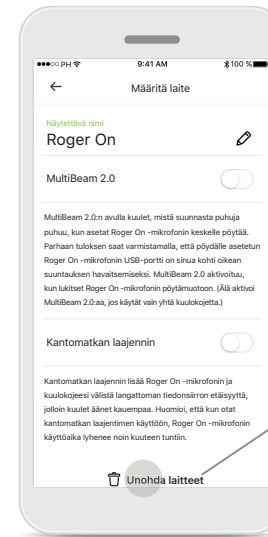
●●●○○ PH 9:41 AM 100 %

←
Määritä laite

Näytettävä nimi
Roger On

MultiBeam 2.0

MultiBeam 2.0:n avulla kuulet, mistä suunnasta puhuja puhuu, kun asetat Roger On -mikrofonin keskelle pöytää. Parhaan tuloksen saat varmistamalla, että pöydälle asetetun Roger On -mikrofonin USB-portti on sinua kohti oikean suuntauksen havaitsemiseksi. MultiBeam 2.0 aktivoituu, kun lukitset Roger On -mikrofonin pöytämuotoon. (Älä aktivoi MultiBeam 2.0:aa, jos käytät vain yhtä kuulokojetta.)

Kantomatkan laajennin

Kantomatkan laajennin lisää Roger On -mikrofonin ja kuulokojeesi välistä langattoman tiedonsiirron etäisyyttä, jolloin kuulet äänet kauempaa. Huomioi, että kun otat kantomatkan laajentimen käyttöön, Roger On -mikrofonin käyttöaika lyhenee noin kuuteen tuntiin.

Unohda laitteet